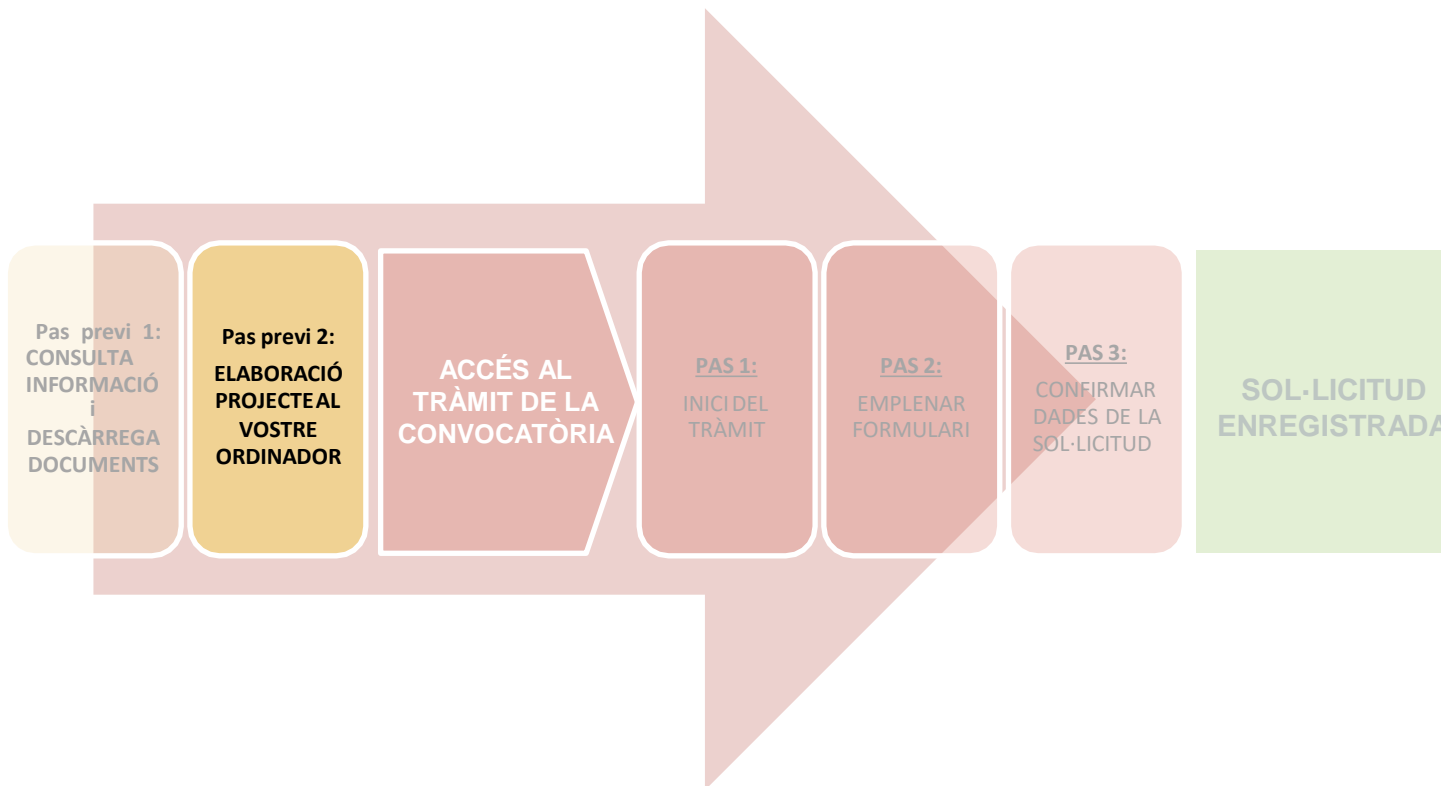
Pas previ 1:
CONSULTA INFORMACIÓ i DESCÀRREGA DOCUMENTS

Pas previ 2:
ELABORACIÓ PROJECTE AL VOSTRE ORDINADOR

ACCÉS AL TRÀMIT DE LA CONVOCATÒRIA

PAS 1:
INICI DEL TRÀMIT

PAS 2:
EMPLENAR FORMULARI

PAS 3:
CONFIRMAR DADES DE LA SOL·LICITUD

SOL·LICITUD ENREGISTRADA